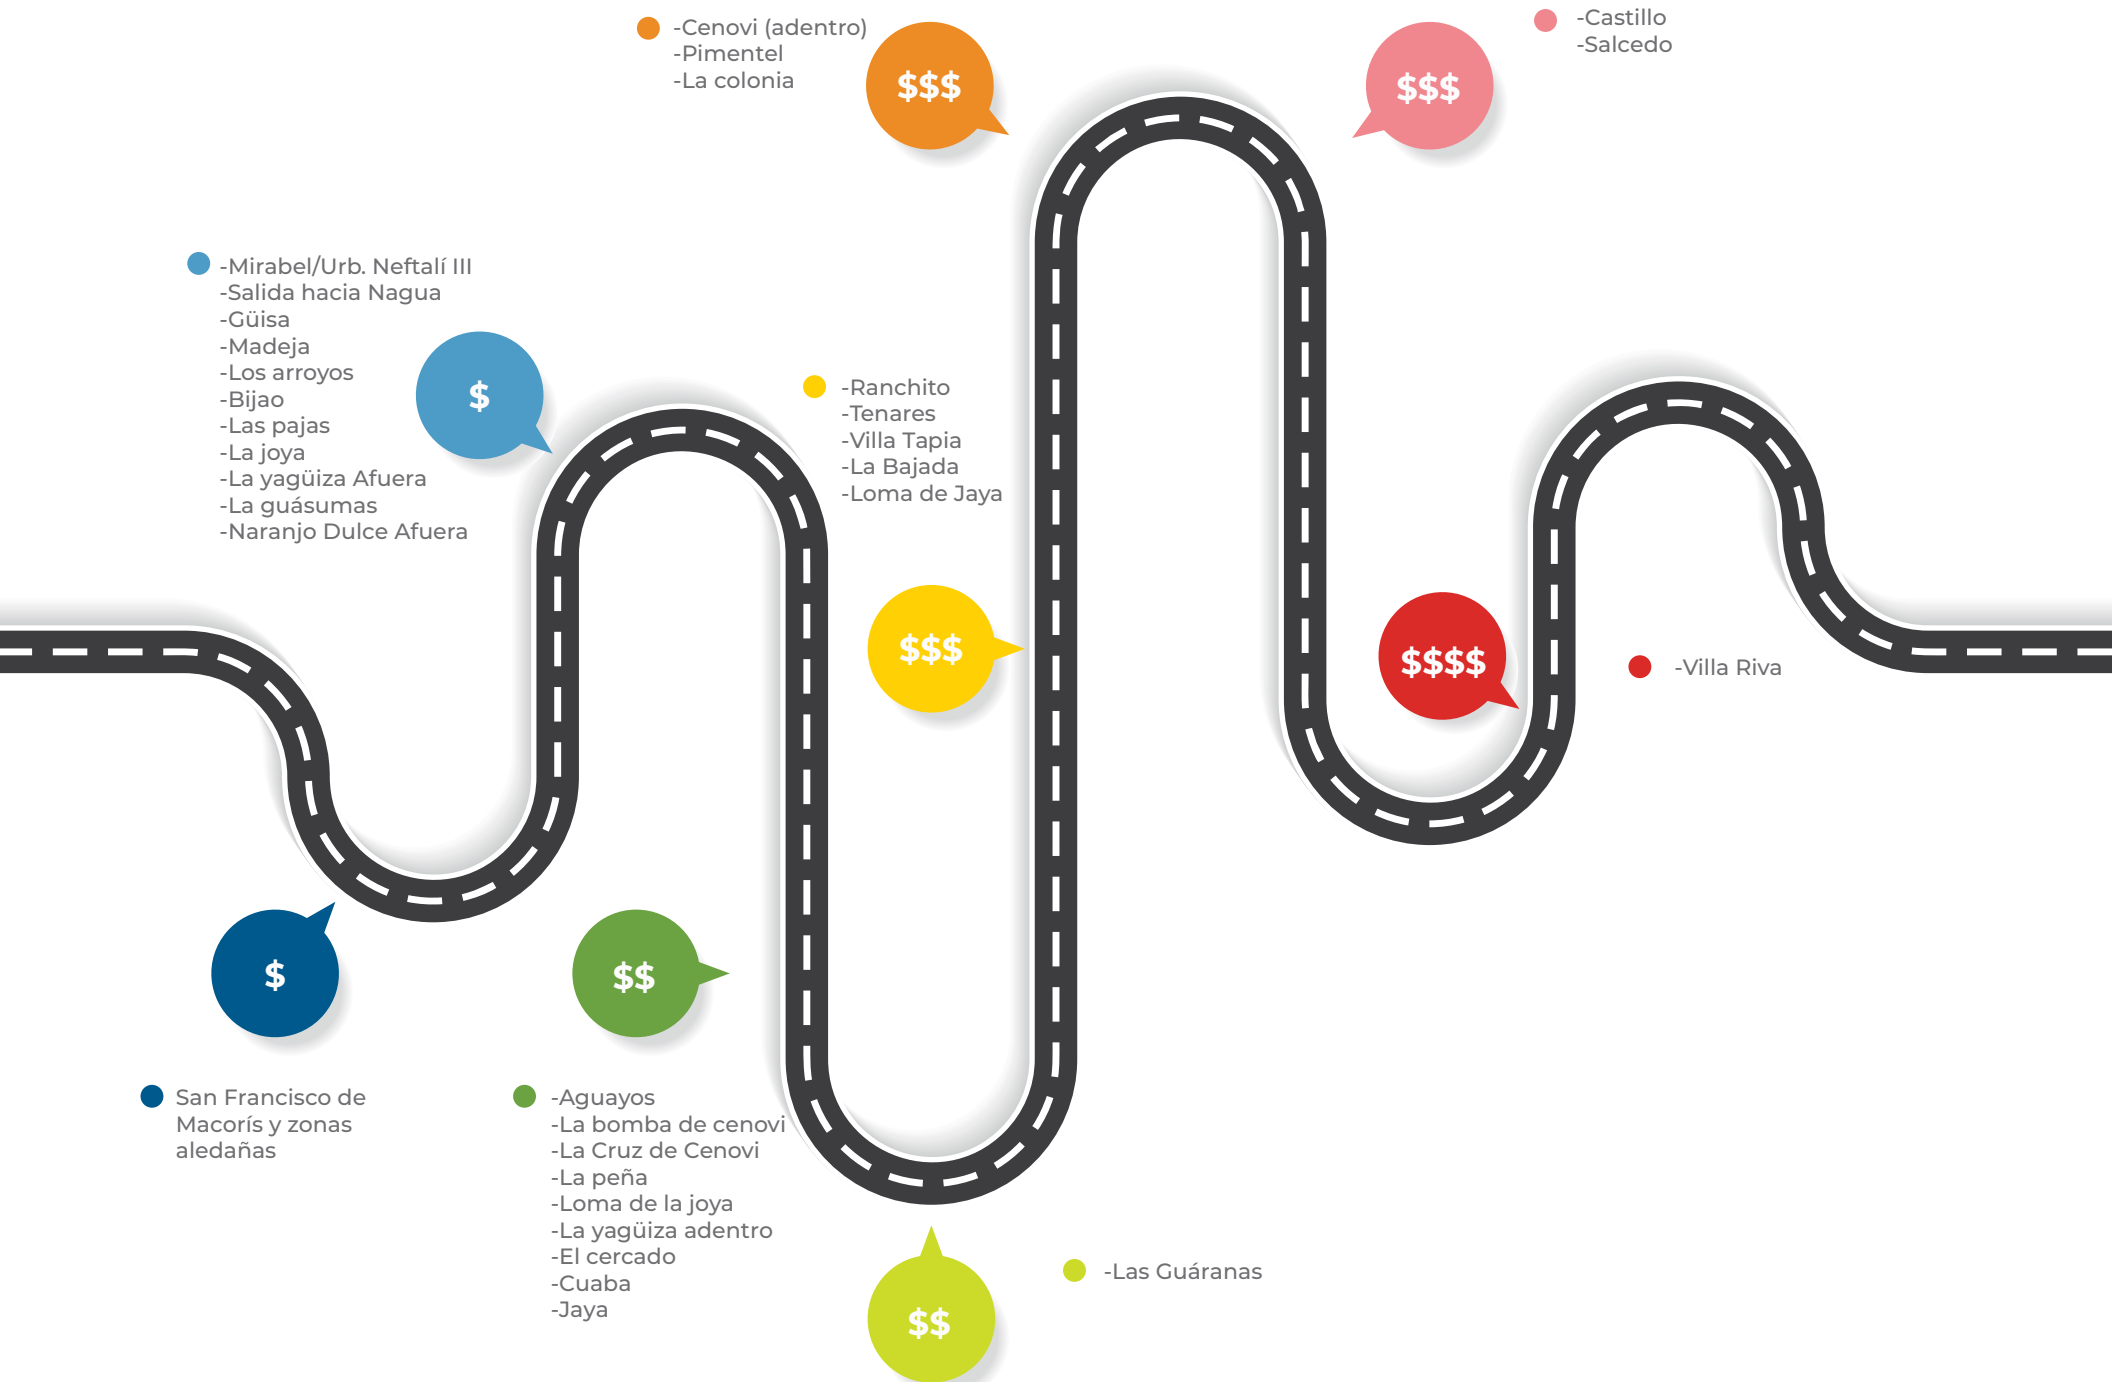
-Cenovi (adentro)
-Pimentel
-La colonia

$$$

$$$

-Castillo
-Salcedo

-Mirabel/Urb. Neftalí III
-Salida hacia Nagua
-Güisa
-Madeja
-Los arroyos
-Bijao
-Las pajas
-La joya
-La yagüiza Afuera
-La guásumas
-Naranjo Dulce Afuera

$

-Ranchito
-Tenares
-Villa Tapia
-La Bajada
-Loma de Jaya

$$$

$$$$

-Villa Riva

$

$$

San Francisco de Macorís y zonas aledañas

-Aguayos
-La bomba de cenovi
-La Cruz de Cenovi
-La peña
-Loma de la joya
-La yagüiza adentro
-El cercado
-Cuaba
-Jaya

$$

-Las Guáranas